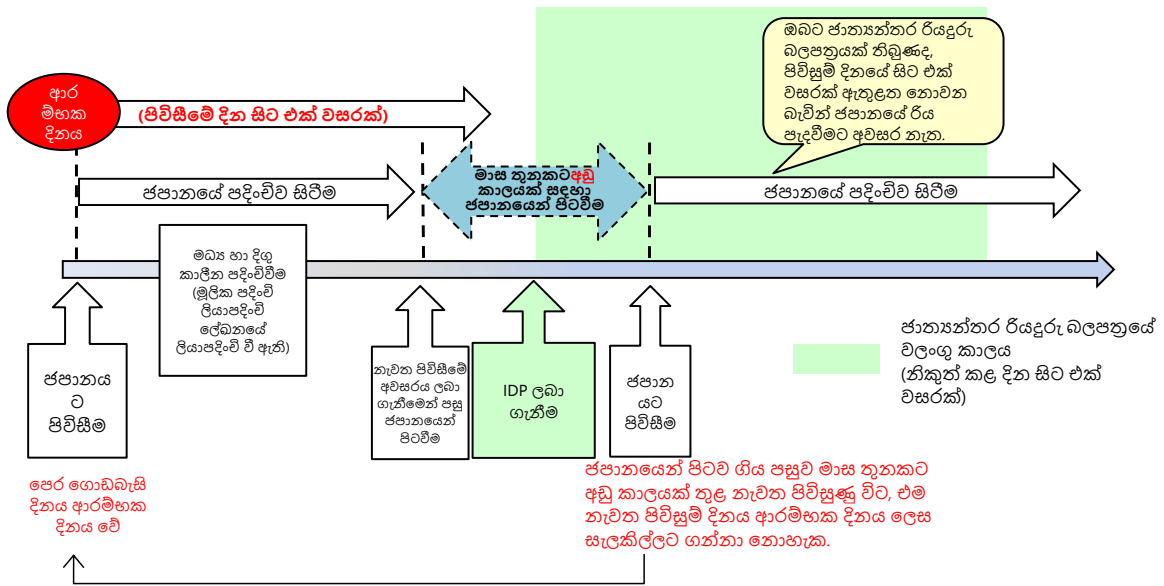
ආරම්භක දිනය

(පිවිසීමේ දින සිට එක් වසරක්)

ඔබට ජාත්‍යන්තර රියදුරු බලපත්‍රයක් තිබුණද, පිවිසුම් දිනයේ සිට එක් වසරක් ඇතුළත නොවන බැවින් ජපානයේ රිය පැදවීමට අවසර නැත.

ජපානයේ පදිංචිව සිටීම

මාස තුනකට අඩු කාලයක් සඳහා ජපානයෙන් පිටවීම

ජපානයේ පදිංචිව සිටීම

මධ්‍ය හා දිගු කාලීන පදිංචිවීම (මූලික පදිංචි ලියාපදිංචි ලේඛනයේ ලියාපදිංචි වී ඇති)

ජාත්‍යන්තර රියදුරු බලපත්‍රයේ වලංගු කාලය (නිකුත් කළ දින සිට එක් වසරක්)

ජපානය ට පිවිසීම

නැවත පිවිසීමේ අවසරය ලබා ගැනීමෙන් පසු ජපානයෙන් පිටවීම

IDP ලබා ගැනීම

ජපාන යට පිවිසීම

පෙර ගොඩබෑසි දිනය ආරම්භක දිනය වේ

ජපානයෙන් පිටව ගිය පසුව මාස තුනකට අඩු කාලයක් තුළ නැවත පිවිසුණු විට, එම නැවත පිවිසුම් දිනය ආරම්භක දිනය ලෙස සැලකිල්ලට ගන්නා නොහැක.